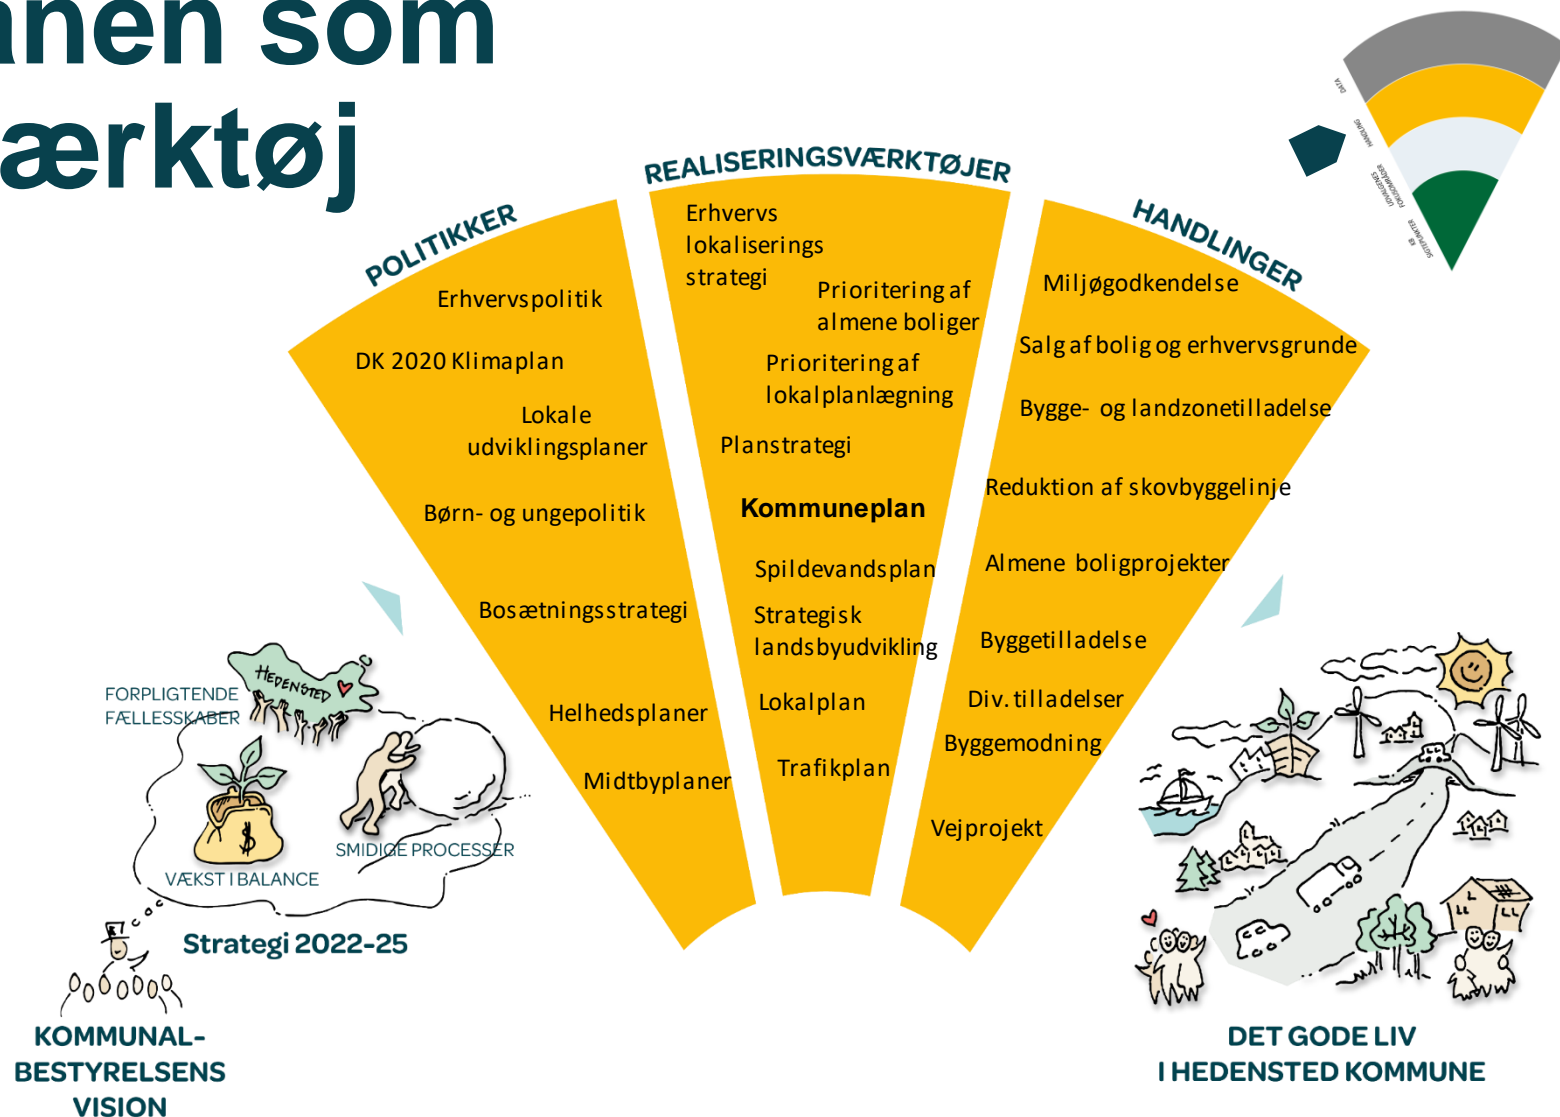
nen som
ærktøj

POLITIKKER
Erhvervspolitik
DK 2020 Klimaplan
Lokale udviklingsplaner
Børn- og ungepolitik
Bosætningsstrategi
Helhedsplaner
Midtbyplaner

REALISERINGSVÆRKTØJER
Erhvervs lokaliserings strategi
Prioritering af almene boliger
Prioritering af lokalplanlægning
Planstrategi
Kommuneplan
Spildevandsplan
Strategisk landsbyudvikling
Lokalplan
Trafikplan

HANDLINGER
Miljøgodkendelse
Salg af bolig og erhvervsgrunde
Bygge- og landzonetilladelse
Reduktion af skovbyggelinje
Almene boligprojekter
Byggetilladelse
Div. tilladelser
Byggemodning
Vejprojekt

FORPLIGTENDE FÆLLESSKABER
HEDENSTED
SMIDIGE PROCESSER
VÆKST I BALANCE
Strategi 2022-25
KOMMUNAL-BESTYRELSENS VISION

DET GODE LIV I HEDENSTED KOMMUNE